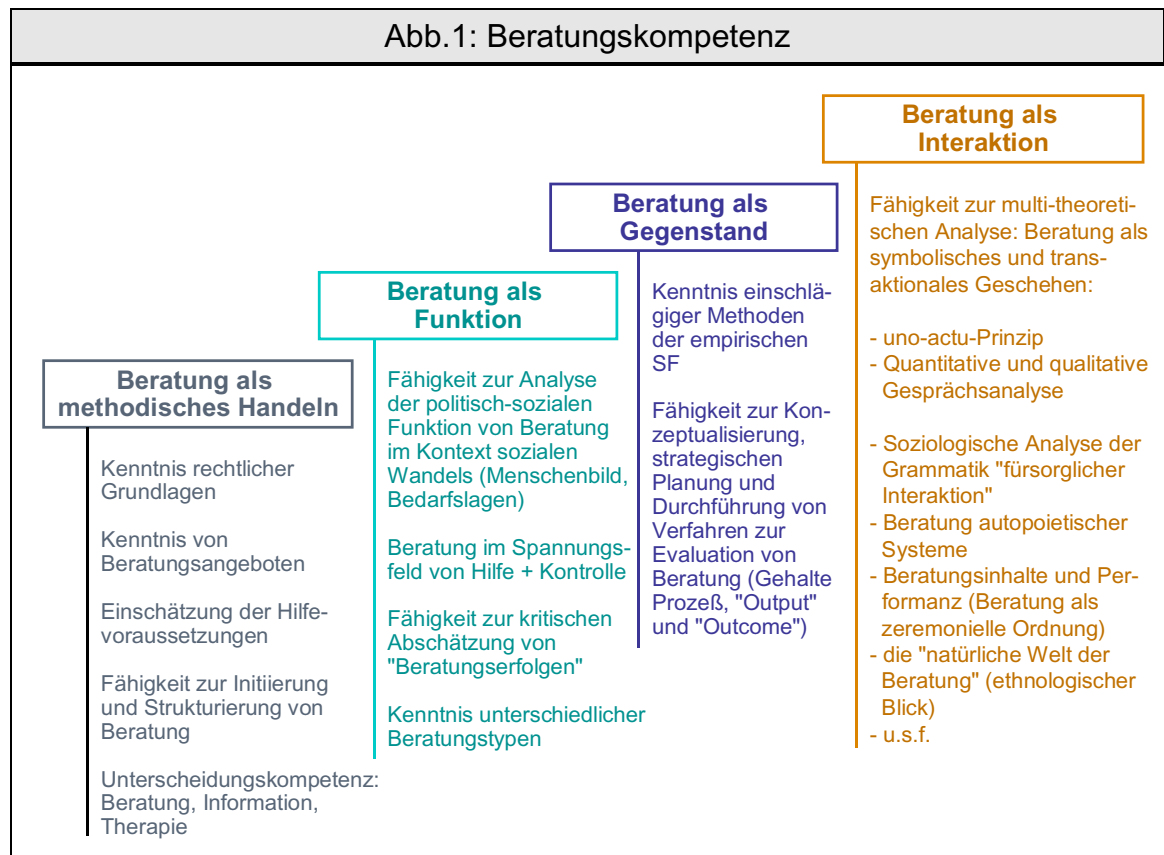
Abb.1: Beratungskompetenz

Beratung als methodisches Handeln

Kenntnis rechtlicher Grundlagen

Kenntnis von Beratungsangeboten

Einschätzung der Hilfevoraussetzungen

Fähigkeit zur Initiierung und Strukturierung von Beratung

Unterscheidungskompetenz: Beratung, Information, Therapie

Beratung als Funktion

Fähigkeit zur Analyse der politisch-sozialen Funktion von Beratung im Kontext sozialen Wandels (Menschenbild, Bedarfslagen)

Beratung im Spannungsfeld von Hilfe + Kontrolle

Fähigkeit zur kritischen Abschätzung von "Beratungserfolgen"

Kenntnis unterschiedlicher Beratungstypen

Beratung als Gegenstand

Kenntnis einschlägiger Methoden der empirischen SF

Fähigkeit zur Konzeptualisierung, strategischen Planung und Durchführung von Verfahren zur Evaluation von Beratung (Gehalte Prozeß, "Output" und "Outcome")

Beratung als Interaktion

Fähigkeit zur multi-theoretischen Analyse: Beratung als symbolisches und transaktionales Geschehen:

- uno-actu-Prinzip
- Quantitative und qualitative Gesprächsanalyse

- Soziologische Analyse der Grammatik "fürsorglicher Interaktion"
- Beratung autopoietischer Systeme
- Beratungsinhalte und Performanz (Beratung als zeremonielle Ordnung)
- die "natürliche Welt der Beratung" (ethnologischer Blick)
- u.s.f.